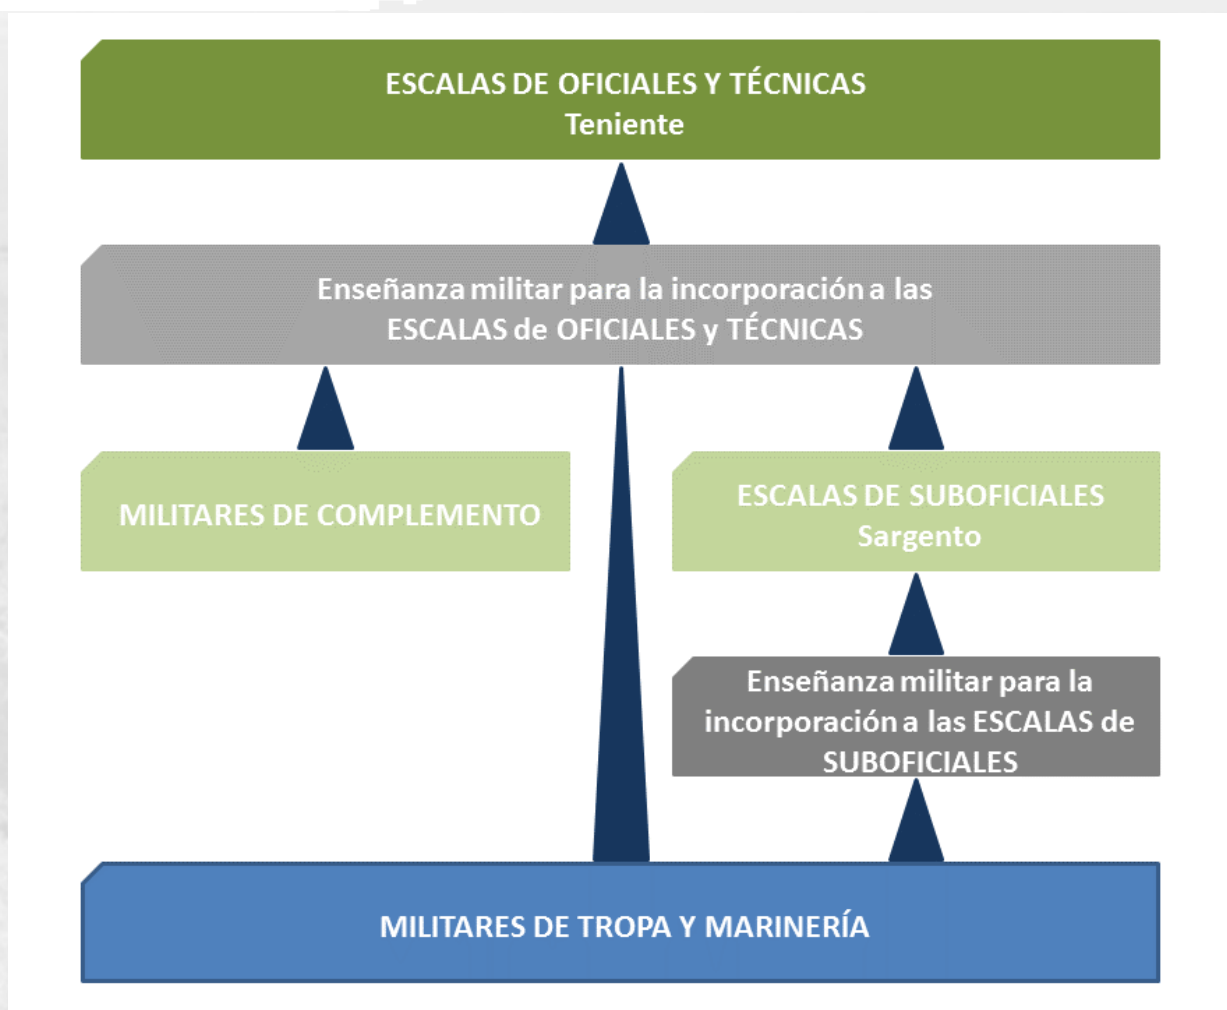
ESCALAS DE OFICIALES Y TÉCNICAS
Teniente

Enseñanza militar para la incorporación a las ESCALAS de OFICIALES y TÉCNICAS

MILITARES DE COMPLEMENTO

ESCALAS DE SUBOFICIALES
Sargento

Enseñanza militar para la incorporación a las ESCALAS de SUBOFICIALES

MILITARES DE TROPA Y MARINERÍA